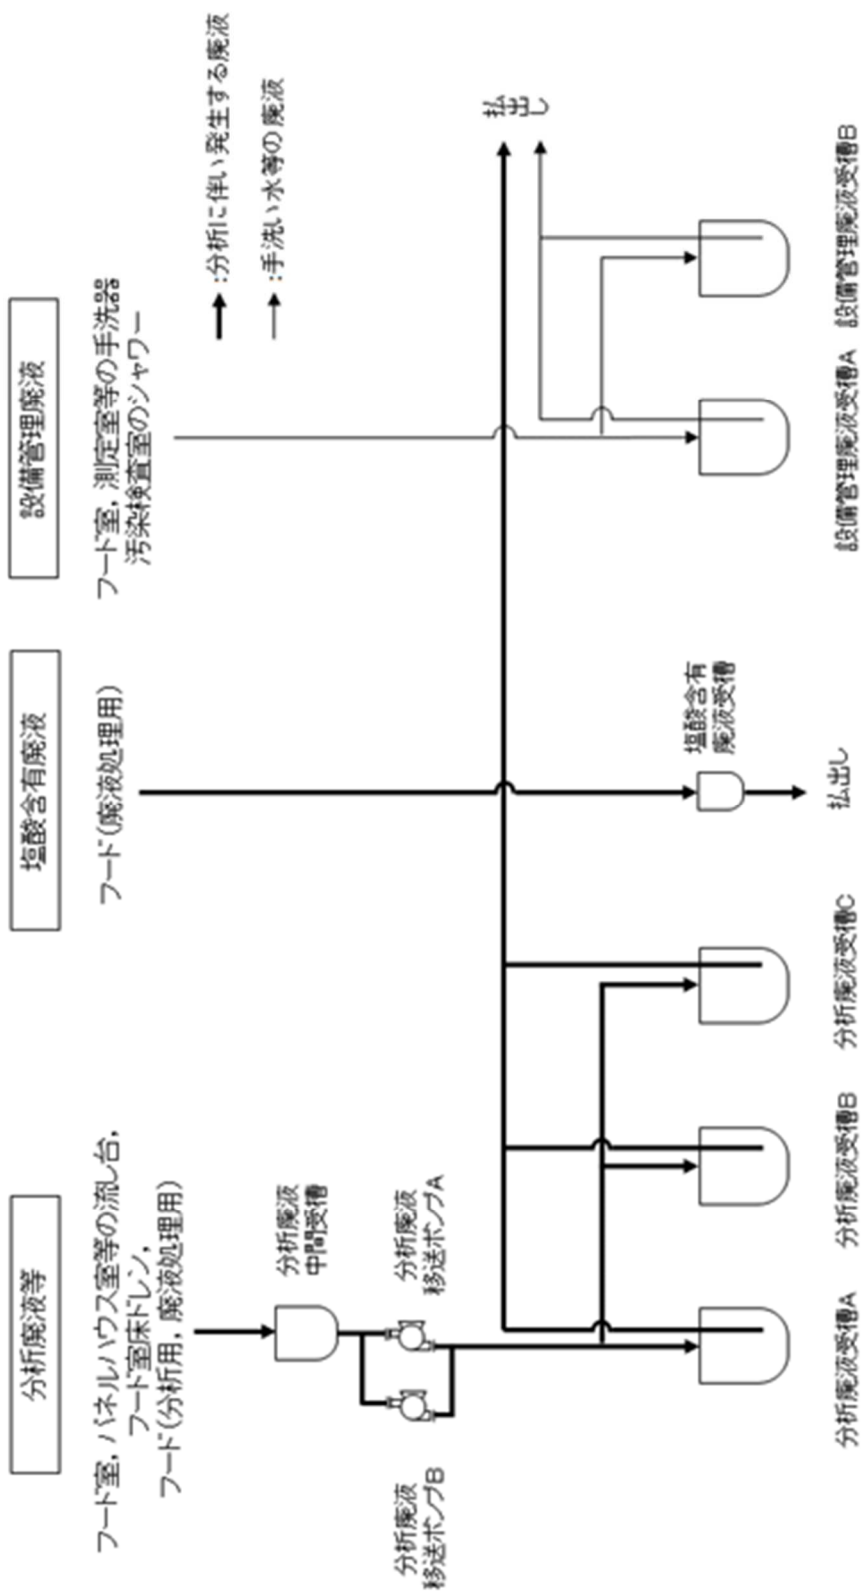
分析廃液等

フード室，パネルハウス室等の流し台，
フード室床ドレン，
フード(分析用，廃液処理用)

分析廃液
中間受槽

分析廃液
移送ポンプA

分析廃液
移送ポンプB

分析廃液受槽A

分析廃液受槽B

分析廃液受槽C

塩酸含有廃液

フード(廃液処理用)

塩酸含有
廃液受槽

払出し

設備管理廃液

フード室，測定室等の手洗器
汚染検査室のシャワー

→:分析に伴い発生する廃液
→:手洗い水等の廃液

払出し

設備管理廃液受槽A

設備管理廃液受槽B